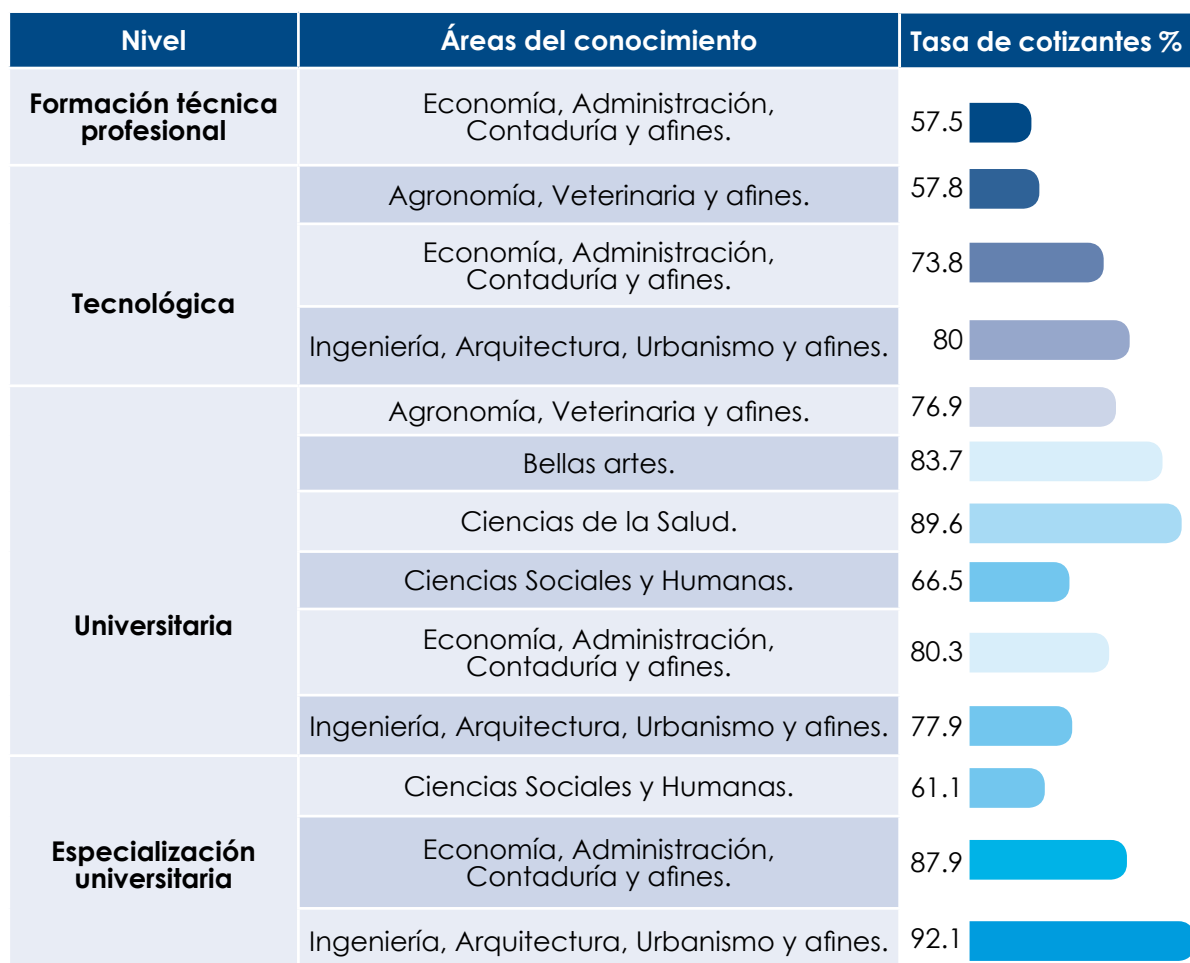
| Nivel | Áreas del conocimiento | Tasa de cotizantes % |
|---|---|---|
| Formación técnica profesional | Economía, Administración, Contaduría y afines. | 57.5 |
| Tecnológica | Agronomía, Veterinaria y afines. | 57.8 |
| | Economía, Administración, Contaduría y afines. | 73.8 |
| | Ingeniería, Arquitectura, Urbanismo y afines. | 80 |
| Universitaria | Agronomía, Veterinaria y afines. | 76.9 |
| | Bellas artes. | 83.7 |
| | Ciencias de la Salud. | 89.6 |
| | Ciencias Sociales y Humanas. | 66.5 |
| | Economía, Administración, Contaduría y afines. | 80.3 |
| | Ingeniería, Arquitectura, Urbanismo y afines. | 77.9 |
| Especialización universitaria | Ciencias Sociales y Humanas. | 61.1 |
| | Economía, Administración, Contaduría y afines. | 87.9 |
| | Ingeniería, Arquitectura, Urbanismo y afines. | 92.1 |